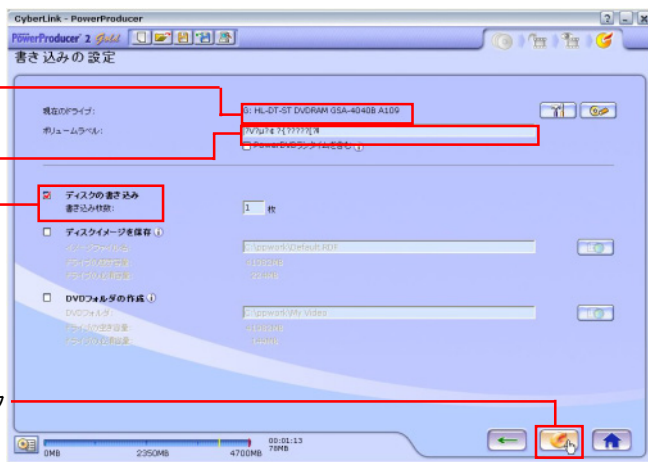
CyberLink - PowerProducer

PowerProducer 2 Gold

書き込みの設定

現在のドライブ:

G: HL-DT-ST DVDRAM GSA-4040B A109

ボリュームラベル:

PV?ｶ?ﾀ ?ｲ ?????ﾘ?N

PowerDVDランタイムを含む

ディスクの書き込み

書き込み枚数:

1 枚

ディスクイメージを保存

イメージファイル名

C:\ppwork\Default.RDF

ドライブの空き容量

ドライブの必要容量

DVDフォルダの作成

DVDフォルダ

C:\ppwork\My Video

ドライブの空き容量

ドライブの必要容量

7

0MB

2350MB

4700MB

00:01:13
78MB